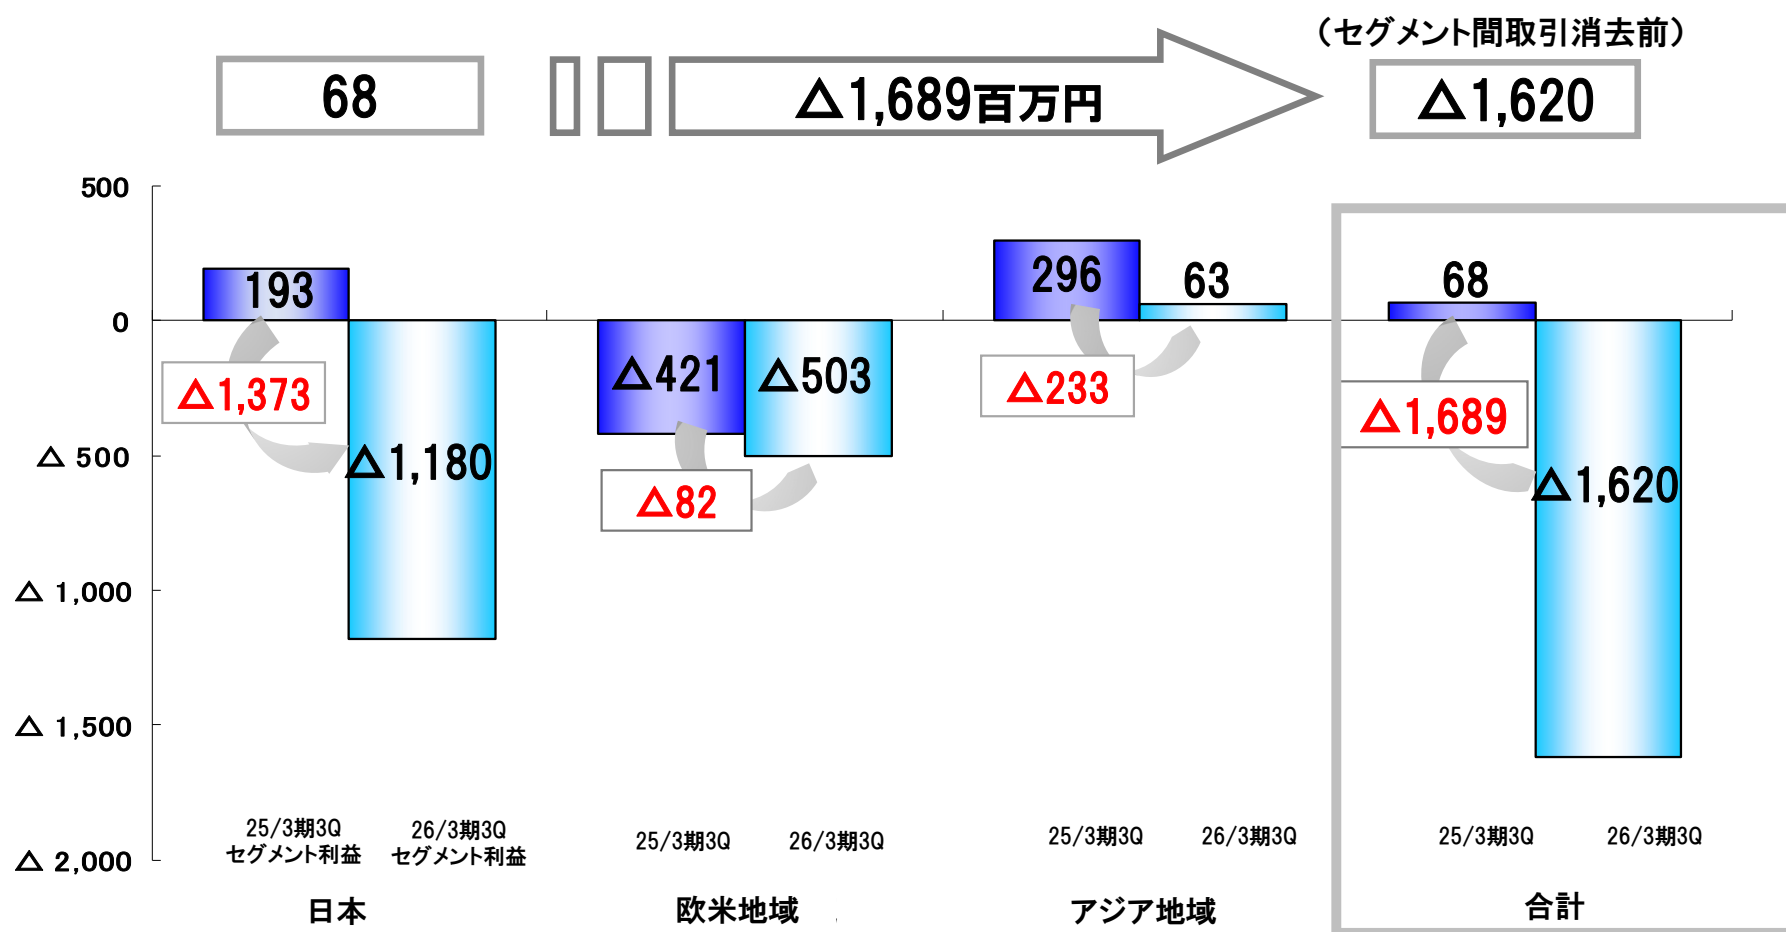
（セグメント間取引消去前）

68

△1,689百万円

△1,620

500
0
△ 500
△ 1,000
△ 1,500
△ 2,000

193
△1,373
△1,180

△421
△503
△82

296
63
△233

68
△1,689
△1,620

25/3期3Q セグメント利益
26/3期3Q セグメント利益
日本

25/3期3Q
26/3期3Q
欧米地域

25/3期3Q
26/3期3Q
アジア地域

25/3期3Q
26/3期3Q
合計